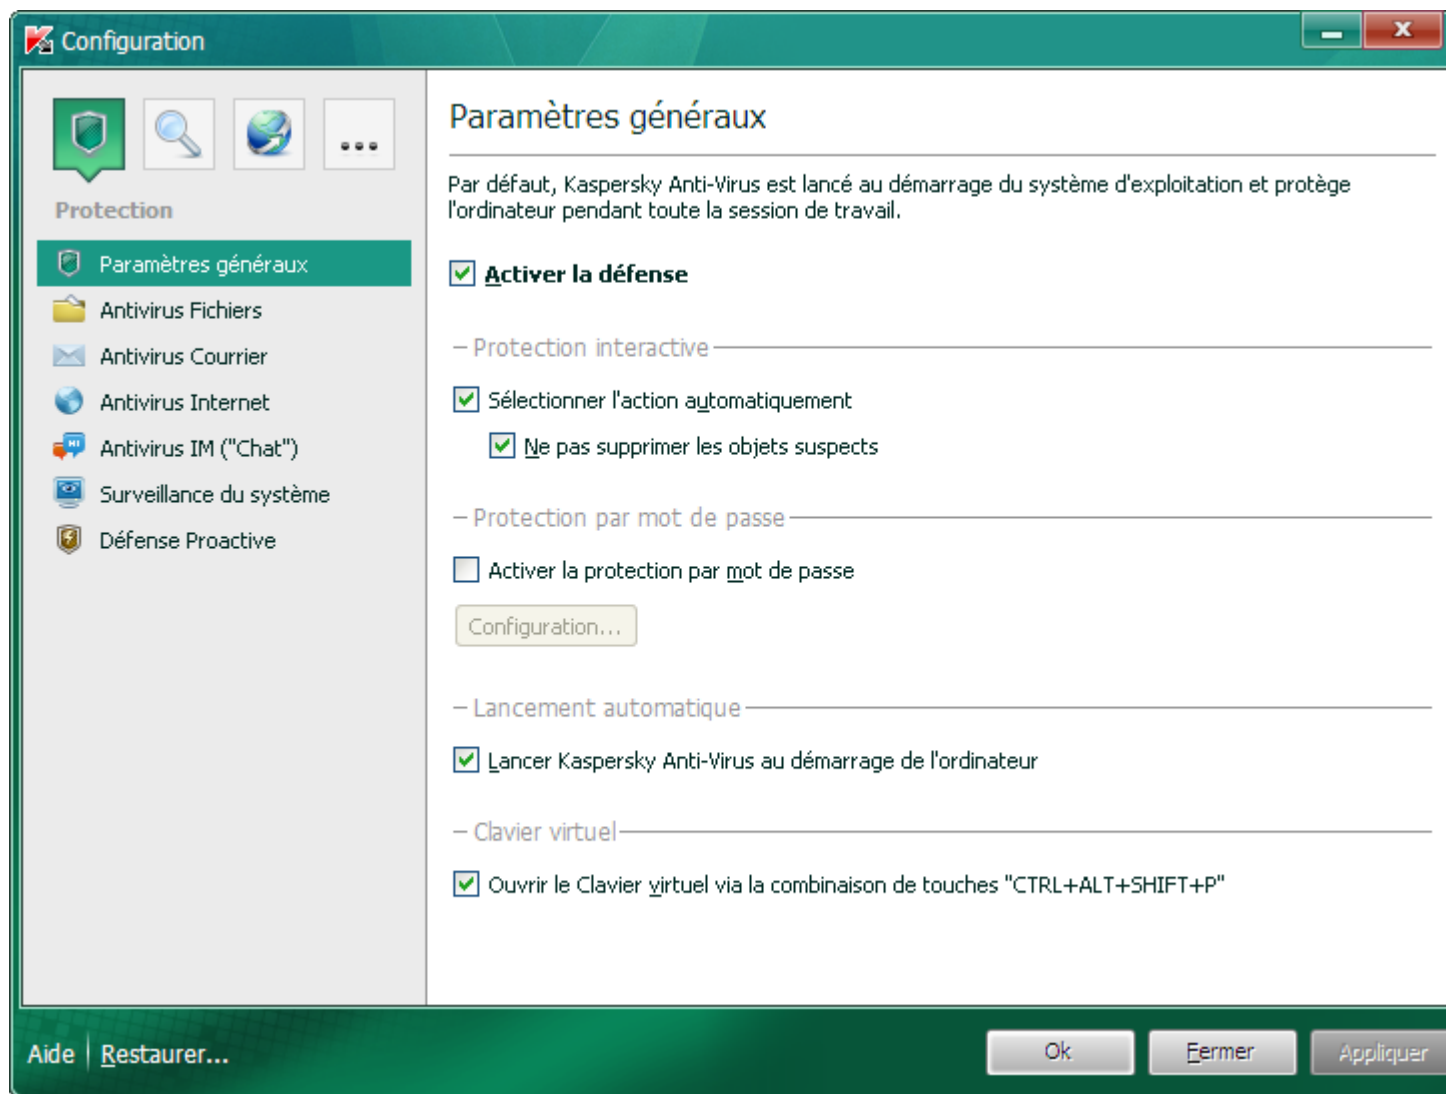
Configuration

...

Protection

Paramètres généraux
Antivirus Fichiers
Antivirus Courrier
Antivirus Internet
Antivirus IM ("Chat")
Surveillance du système
Défense Proactive

Paramètres généraux

Par défaut, Kaspersky Anti-Virus est lancé au démarrage du système d'exploitation et protège l'ordinateur pendant toute la session de travail.

Activer la défense

Protection interactive

Sélectionner l'action automatiquement

Ne pas supprimer les objets suspects

Protection par mot de passe

Activer la protection par mot de passe

Configuration...

Lancement automatique

Lancer Kaspersky Anti-Virus au démarrage de l'ordinateur

Clavier virtuel

Ouvrir le Clavier virtuel via la combinaison de touches "CTRL+ALT+SHIFT+P"

Aide | Restaurer...

Ok
Fermer
Appliquer